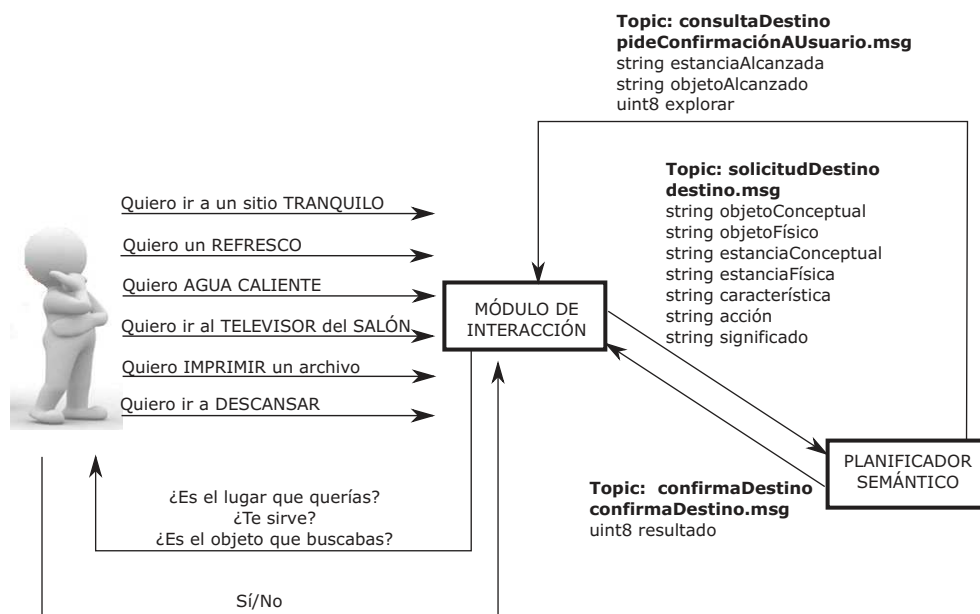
**Topic: consultaDestino**
**pideConfirmaciónAUsuario.msg**
string estanciaAlcanzada
string objetoAlcanzado
uint8 explorar

**Topic: solicitudDestino**
**destino.msg**
string objetoConceptual
string objetoFísico
string estanciaConceptual
string estanciaFísica
string característica
string acción
string significado

Quiero ir a un sitio TRANQUILO
Quiero un REFRESCO
Quiero AGUA CALIENTE
Quiero ir al TELEVISOR del SALÓN
Quiero IMPRIMIR un archivo
Quiero ir a DESCANSAR

MÓDULO DE INTERACCIÓN

PLANIFICADOR SEMÁNTICO

**Topic: confirmaDestino**
**confirmaDestino.msg**
uint8 resultado

¿Es el lugar que querías?
¿Te sirve?
¿Es el objeto que buscabas?

Sí/No